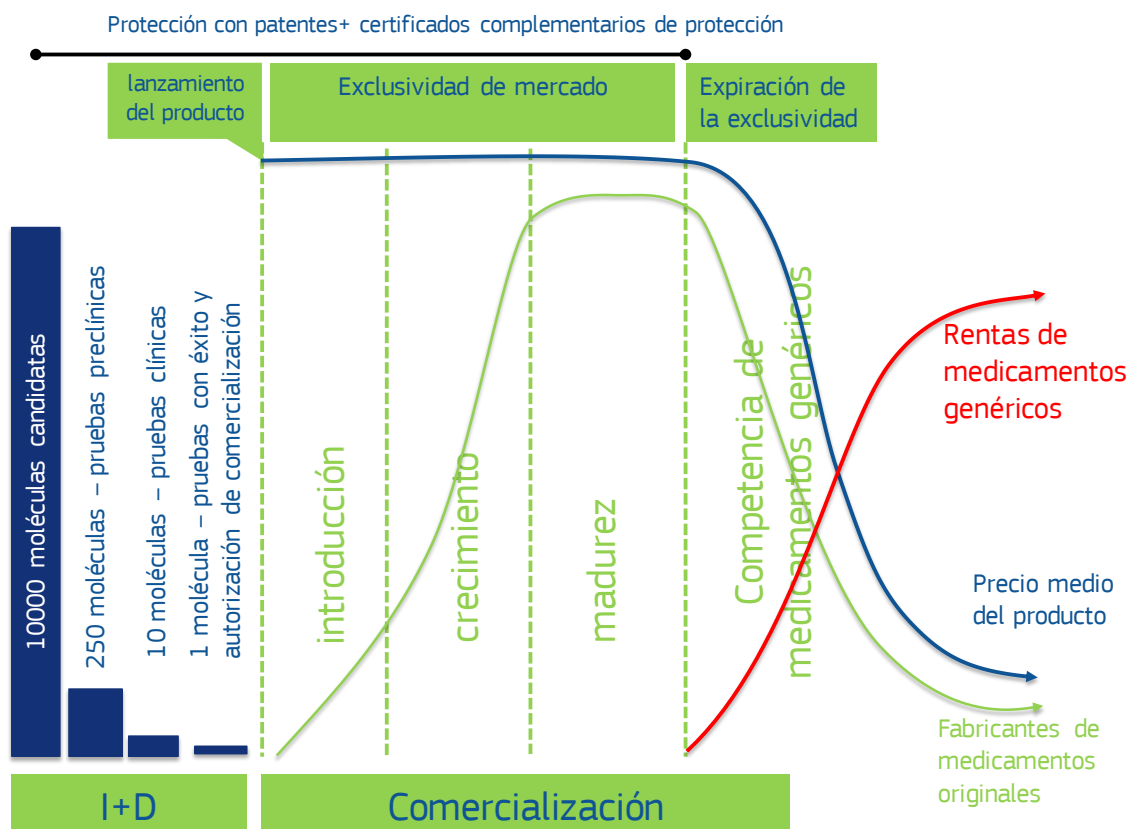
Protección con patentes+ certificados complementarios de protección

lanzamiento del producto

Exclusividad de mercado

Expiración de la exclusividad

10000 moléculas candidatas

250 moléculas – pruebas preclínicas

10 moléculas – pruebas clínicas

1 molécula – pruebas con éxito y autorización de comercialización

introducción

crecimiento

madurez

Competencia de medicamentos genéricos

Rentas de medicamentos genéricos

Precio medio del producto

Fabricantes de medicamentos originales

I+D

Comercialización